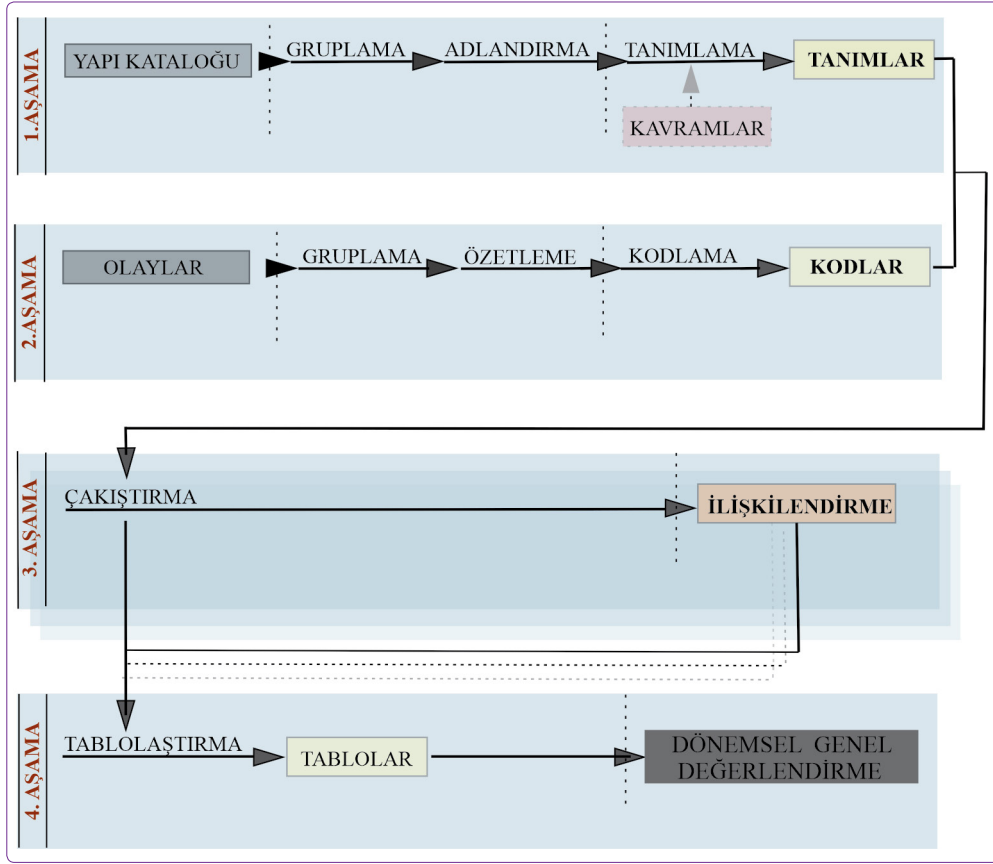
1.AŞAMA

YAPI KATALOĞU

GRUPLAMA

ADLANDIRMA

TANIMLAMA

TANIMLAR

KAVRAMLAR

2.AŞAMA

OLAYLAR

GRUPLAMA

ÖZETLEME

KODLAMA

KODLAR

3. AŞAMA

ÇAKIŞTIRMA

İLİŞKİLENDİRME

4. AŞAMA

TABLOLAŞTIRMA

TABLOLAR

DÖNEMSEL GENEL DEĞERLENDİRME